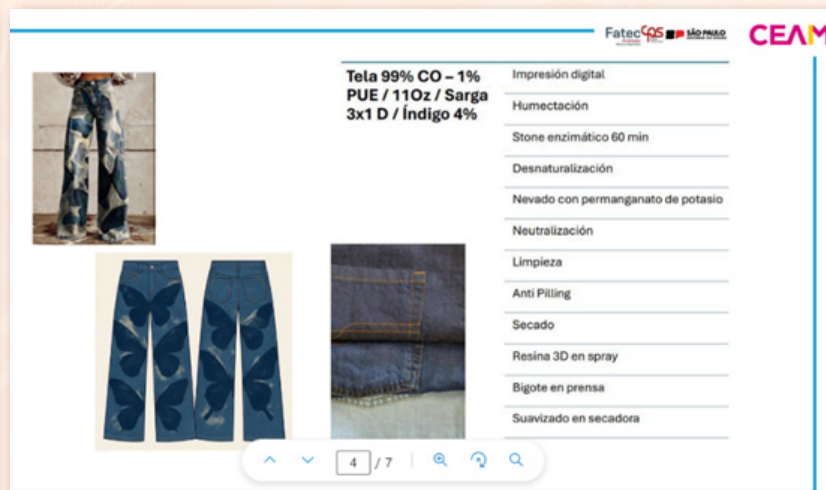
Fatec CPS SÃO PAULO

CEAM

Tela 99% CO – 1% PUE / 11Oz / Sarga 3x1 D / Índigo 4%

Impresión digital

Humectación

Stone enzimático 60 min

Desnaturalización

Nevado con permanganato de potasio

Neutralización

Limpieza

Anti Pilling

Secado

Resina 3D en spray

Bigote en prensa

Suavizado en secadora

4 / 7